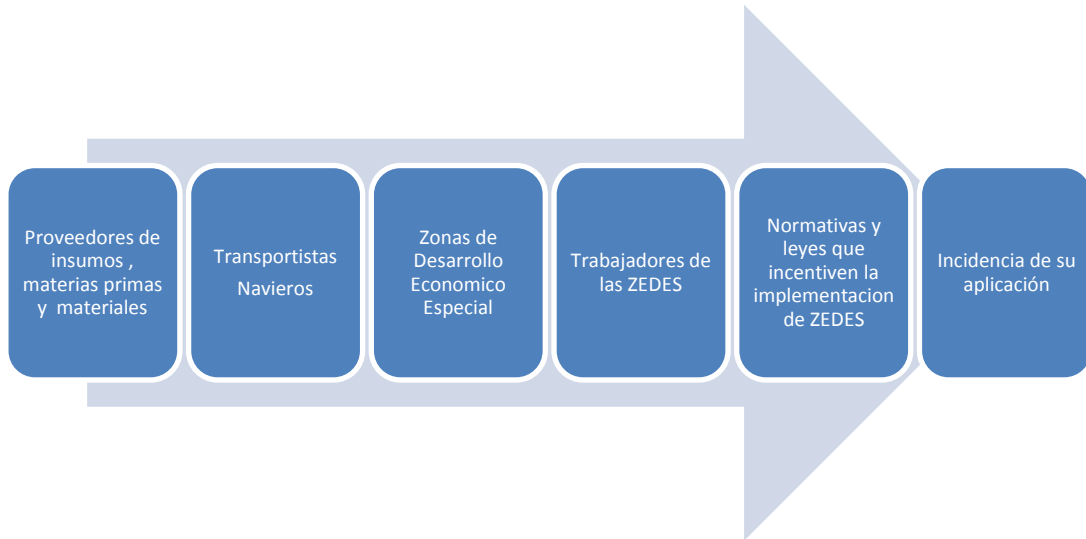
Proveedores de insumos , materias primas y materiales

Transportistas

Navieros

Zonas de Desarrollo Economico Especial

Trabajadores de las ZEDES

Normativas y leyes que incentiven la implementacion de ZEDES

Incidencia de su aplicación